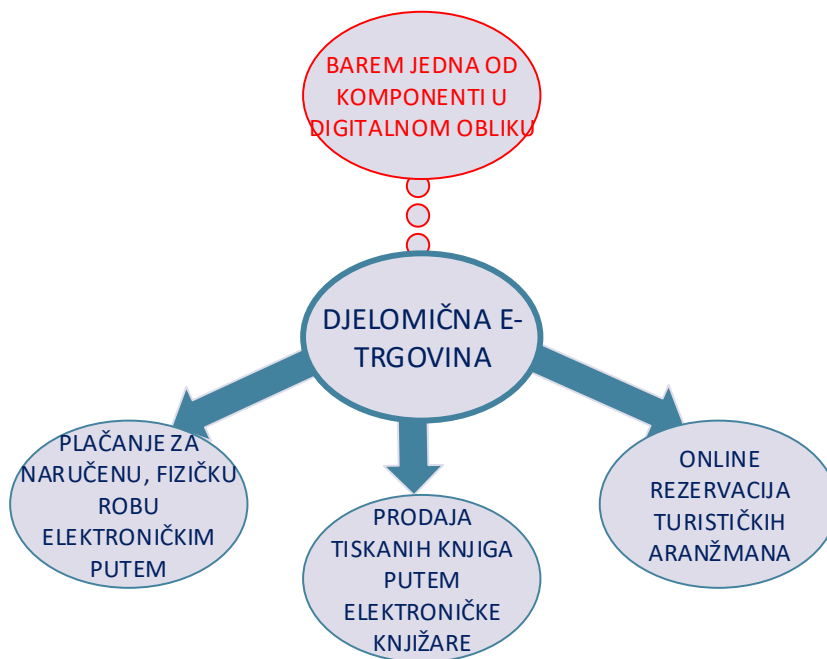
BAREM JEDNA OD KOMPONENTI U DIGITALNOM OBLIKU

DJELOMIČNA E-TRGOVINA

PLAČANJE ZA NARUČENU, FIZIČKU ROBU ELEKTRONIČKIM PUTEM

PRODAJA TISKANIH KNJIGA PUTEM ELEKTRONIČKE KNJIŽARE

ONLINE REZERVACIJA TURISTIČKIH ARANŽMANA